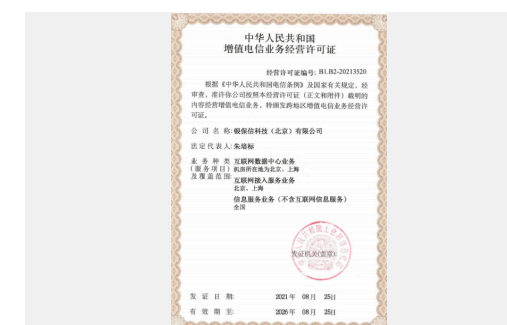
中华人民共和国
增值电信业务经营许可证

经营许可证编号: B1.B2-20213520

根据《中华人民共和国电信条例》及国家有关规定，经审查，准许你公司按照本经营许可证（正文和附件）载明的内容经营增值电信业务，特颁发跨地区增值电信业务经营许可证。

公 司 名 称: 银保信科技（北京）有限公司

法定代表人: 朱瑞标

业务种类（服务项目）及覆盖范围: 互联网数据中心业务
机房所在地为北京、上海
互联网接入服务业务
北京、上海
信息服务业务（不含互联网信息服务）
全国

发证机关(盖章)

发 证 日 期: 2021年 08月 25日

有 效 期 至: 2026年 08月 25日